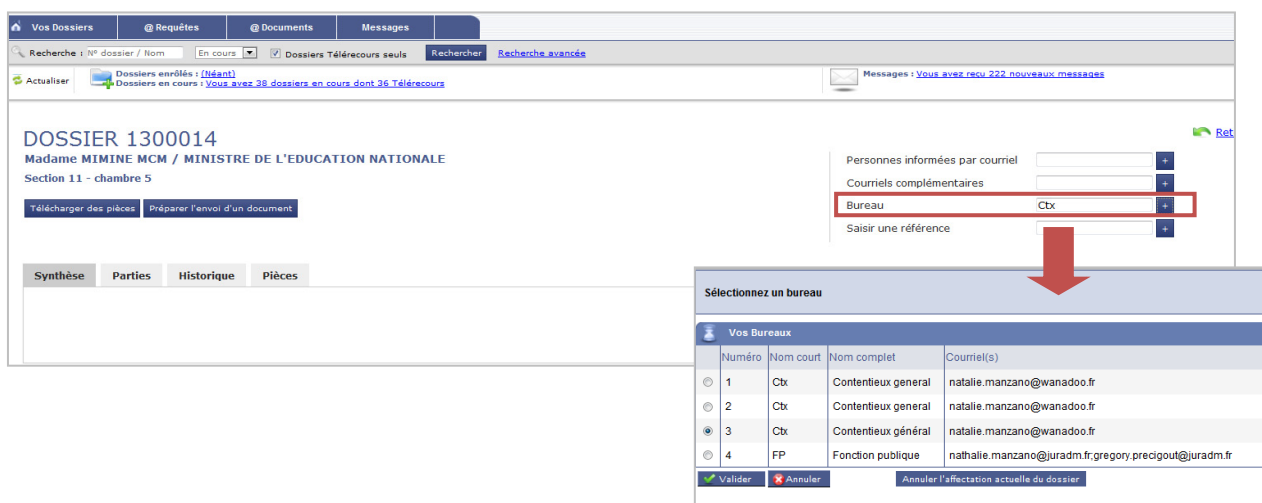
Vos Dossiers | @ Requêtes | @ Documents | Messages

Recherche : Nº dossier / Nom | En cours | Dossiers Télérecours seuls | Rechercher | Recherche avancée

Actualiser
Dossiers enrôlés : (Néant)
Dossiers en cours : Vous avez 38 dossiers en cours dont 36 Télérecours

Messages : Vous avez recu 222 nouveaux messages

DOSSIER 1300014
Madame MIMINE MCM / MINISTRE DE L'EDUCATION NATIONALE
Section 11 - chambre 5

Ret

Télécharger des pièces | Préparer l'envoi d'un document

Personnes informées par courriel +
Courriels complémentaires +
Bureau Ctx +
Saisir une référence +

Synthèse | Parties | Historique | Pièces

Sélectionnez un bureau

Vos Bureaux

| Numéro | Nom court | Nom complet | Courriel(s) |
|---|---|---|---|
| 1 | Ctx | Contentieux general | natalie.manzano@wanadoo.fr |
| 2 | Ctx | Contentieux general | natalie.manzano@wanadoo.fr |
| 3 | Ctx | Contentieux général | natalie.manzano@wanadoo.fr |
| 4 | FP | Fonction publique | nathalie.manzano@juradm.fr;gregory.precigout@juradm.fr |

Valider | Annuler | Annuler l'affectation actuelle du dossier